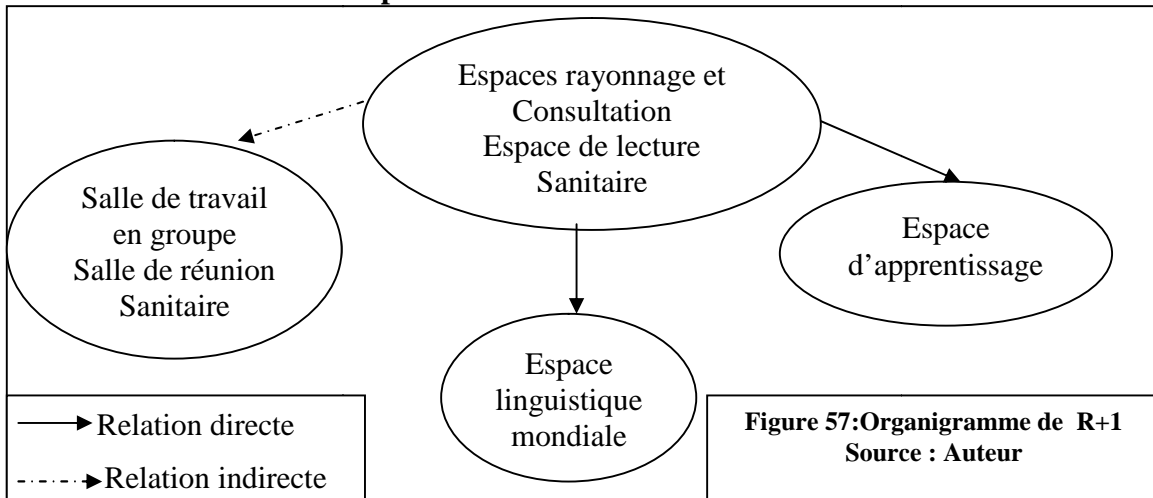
Espaces rayonnage et Consultation
Espace de lecture
Sanitaire

Salle de travail en groupe
Salle de réunion
Sanitaire

Espace d'apprentissage

Espace linguistique mondiale

Relation directe
Relation indirecte

**Figure 57:Organigramme de R+1**
**Source : Auteur**